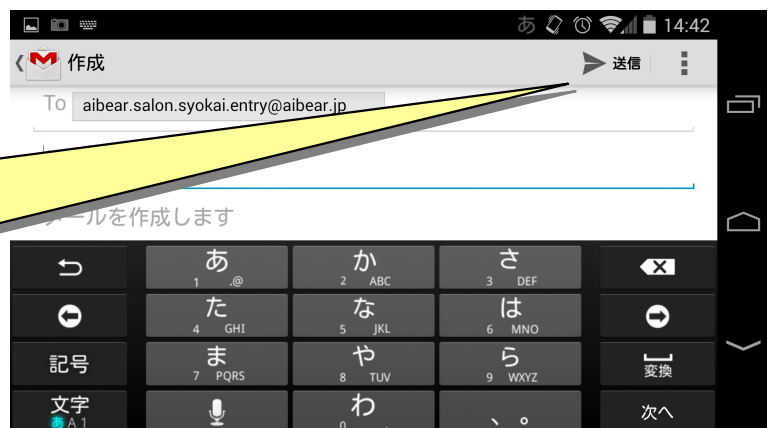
あ 14:42

作成

送信

To aibear.salon.syokai.entry@aibear.jp

ールを作成します

あ
1 .@

か
2 ABC

さ
3 DEF

た
4 GHI

な
5 JKL

は
6 MNO

記号

ま
7 PQRS

や
8 TUV

ら
9 WXYZ

変換

文字
あ A 1

わ
0

、。

次へ